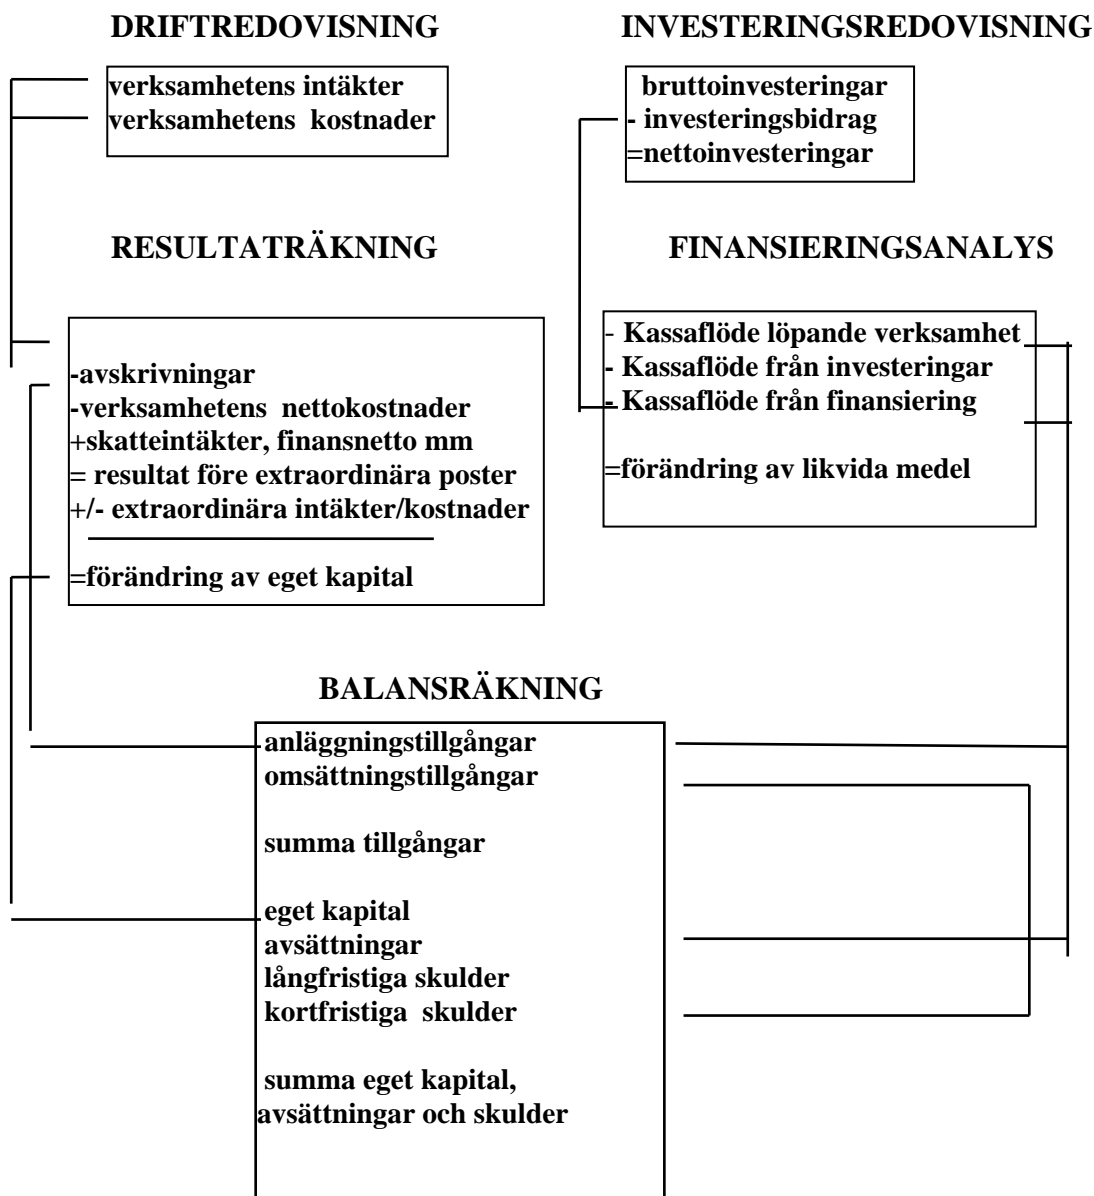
DRIFTREDOVISNING

verksamhetens intäkter
verksamhetens kostnader

INVESTERINGSREDOVISNING

bruttoinvesteringar
- investeringsbidrag
=nettoinvesteringar

RESULTATRÄKNING

-avskrivningar
-verksamhetens nettokostnader
+skatteintäkter, finansnetto mm
= resultat före extraordinära poster
+/- extraordinära intäkter/kostnader

=förändring av eget kapital

FINANSIERINGSANALYS

- Kassaflöde löpande verksamhet
- Kassaflöde från investeringar
- Kassaflöde från finansiering

=förändring av likvida medel

BALANSRÄKNING

anläggningstillgångar
omsättningstillgångar

summa tillgångar

eget kapital
avsättningar
långfristiga skulder
kortfristiga skulder

summa eget kapital, avsättningar och skulder